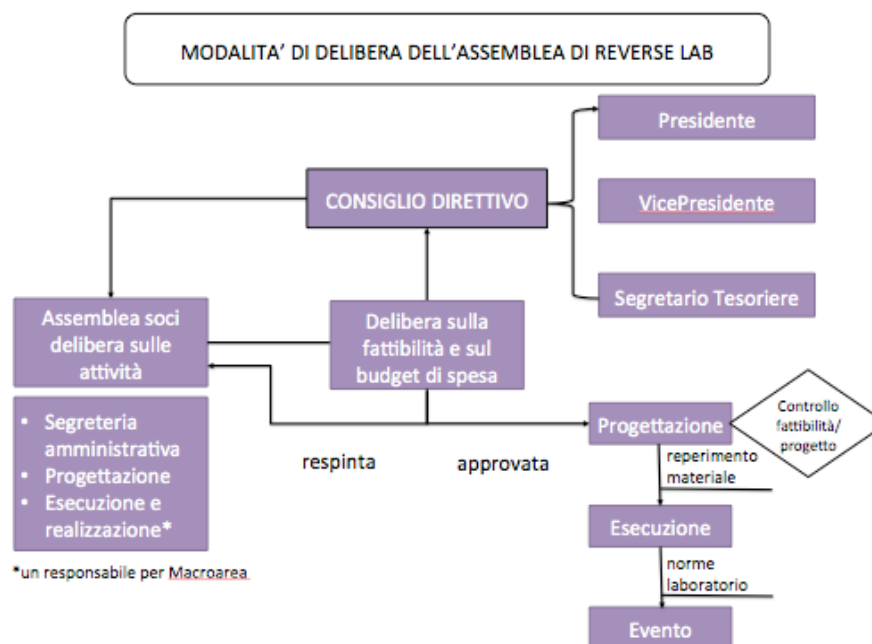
MODALITA' DI DELIBERA DELL'ASSEMBLEA DI REVERSE LAB

CONSIGLIO DIRETTIVO

Presidente

VicePresidente

Segretario Tesoriere

Assemblea soci delibera sulle attività

Delibera sulla fattibilità e sul budget di spesa

- Segreteria amministrativa
- Progettazione
- Esecuzione e realizzazione*

respinta

approvata

Progettazione

Controllo fattibilità/ progetto

reperimento materiale

Esecuzione

norme laboratorio

Evento

*un responsabile per Macroarea